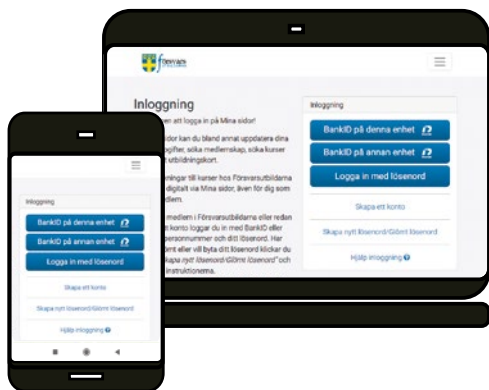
Försvars

Inloggning

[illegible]en att logga in på Mina sidor!

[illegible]idor kan du bland annat uppdatera dina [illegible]ppgifter, söka medlemskap, söka kurser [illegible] utbildningskort.

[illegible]ningar till kurser hos Försvarsutbildarna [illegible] digitalt via Mina sidor, även för dig som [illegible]dlem.

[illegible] medlem i Försvarsutbildarna eller redan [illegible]tt konto loggar du in med BankID eller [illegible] personnummer och ditt lösenord. Har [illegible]ent eller vill byta ditt lösenord klickar du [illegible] "Skapa nytt lösenord/Glömt lösenord" och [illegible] instruktionerna.

Inloggning

BankID på denna enhet

BankID på annan enhet

Logga in med lösenord

Skapa ett konto

Skapa nytt lösenord/Glömt lösenord

Hjälp inloggning

Inloggning

BankID på denna enhet

BankID på annan enhet

Logga in med lösenord

Skapa ett konto

Skapa nytt lösenord/Glömt lösenord

Hjälp inloggning